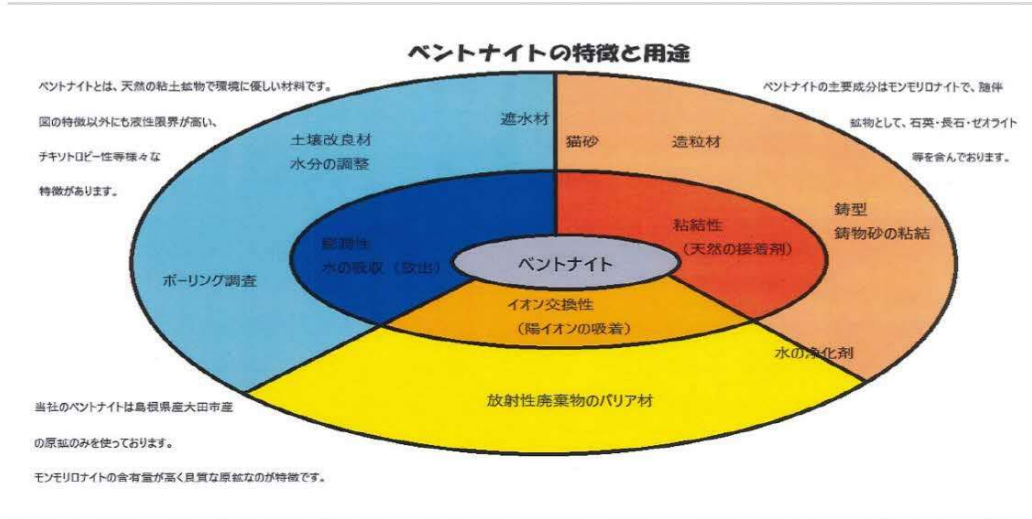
ベントナイトの特徴と用途

ベントナイトとは、天然の粘土鉱物で環境に優しい材料です。図の特徴以外にも液性限界が高い、チキソトロピー性等様々な特徴があります。

ベントナイトの主要成分はモンモリロナイトで、随伴鉱物として、石英・長石・ゼオライト等を含んでおります。

遮水材

土壌改良材
水分の調整

猫砂

造粒材

鋳型
鋳物砂の粘結

ボーリング調査

膨潤性
水の吸収（放出）

ベントナイト

粘結性
（天然の接着剤）

イオン交換性
（陽イオンの吸着）

水の浄化剤

放射性廃棄物のバリア材

当社のベントナイトは島根県産大田市産の原鉱のみを使っております。

モンモリロナイトの含有量が高く良質な原鉱なのが特徴です。